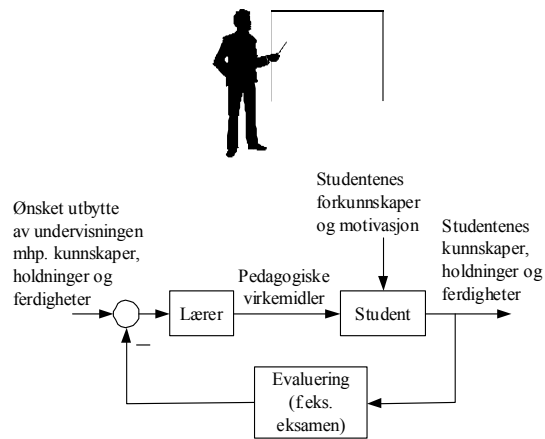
Ønsket utbytte av undervisningen mhp. kunnskaper, holdninger og ferdigheter

Studentenes forkunnskaper og motivasjon

Studentenes kunnskaper, holdninger og ferdigheter

Pedagogiske virkemidler

Lærer

Student

–

Evaluering (f.eks. eksamen)